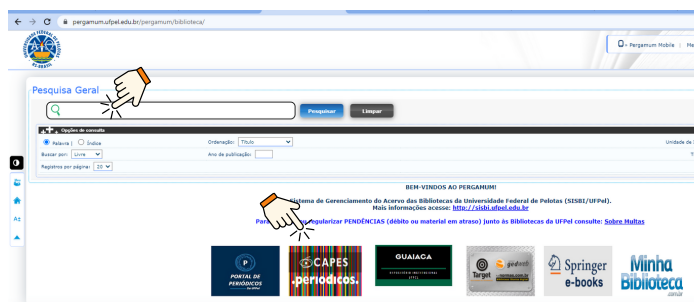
pergamum.ufpel.edu.br/pergamum/biblioteca/

UNIVERSIDADE FEDERAL DE PELOTAS RS-BRASIL

Pergamum Mobile | Me

Pesquisa Geral

Pesquisar Limpar

Opções de consulta

Palavra Índice

Ordenação: Título

Unidade de I

Buscar por: Livre

Ano de publicação:

Registros por página: 20

BEM-VINDOS AO PERGAMUM!

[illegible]istema de Gerenciamento do Acervo das Bibliotecas da Universidade Federal de Pelotas (SISBI/UFPel).
Mais informações acesse: http://sisbi.ufpel.edu.br

Par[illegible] regularizar PENDÊNCIAS (débito ou material em atraso) junto às Bibliotecas da UFPel consulte: Sobre Multas

PORTAL DE PERIÓDICOS UFPel

CAPES .periódicos.

GUAIACA REPOSITÓRIO INSTITUCIONAL (UFPEL)

Target GEDWeb

Springer e-books

Minha Biblioteca